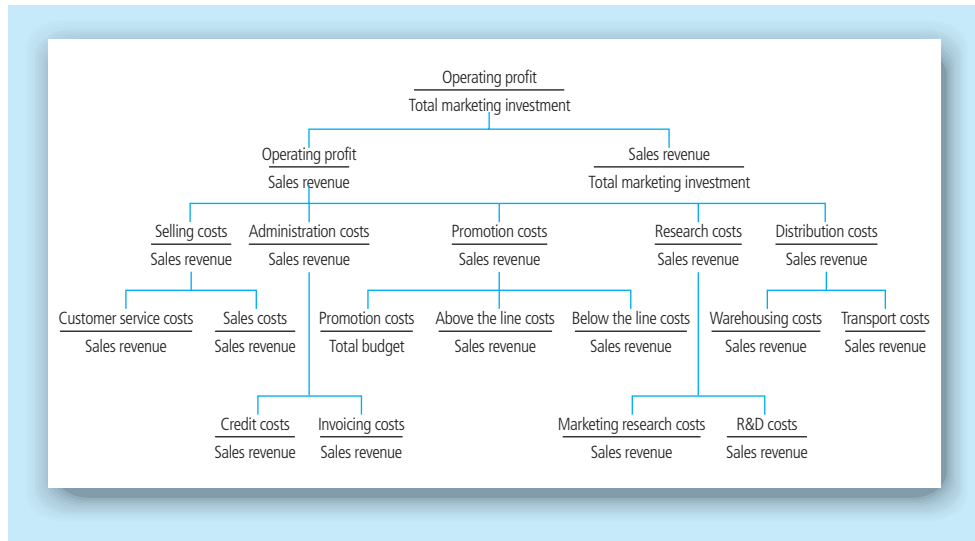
$\frac{\text{Operating profit}}{\text{Total marketing investment}}$

$\frac{\text{Operating profit}}{\text{Sales revenue}}$

$\frac{\text{Sales revenue}}{\text{Total marketing investment}}$

$\frac{\text{Selling costs}}{\text{Sales revenue}}$

$\frac{\text{Administration costs}}{\text{Sales revenue}}$

$\frac{\text{Promotion costs}}{\text{Sales revenue}}$

$\frac{\text{Research costs}}{\text{Sales revenue}}$

$\frac{\text{Distribution costs}}{\text{Sales revenue}}$

$\frac{\text{Customer service costs}}{\text{Sales revenue}}$

$\frac{\text{Sales costs}}{\text{Sales revenue}}$

$\frac{\text{Promotion costs}}{\text{Total budget}}$

$\frac{\text{Above the line costs}}{\text{Sales revenue}}$

$\frac{\text{Below the line costs}}{\text{Sales revenue}}$

$\frac{\text{Warehousing costs}}{\text{Sales revenue}}$

$\frac{\text{Transport costs}}{\text{Sales revenue}}$

$\frac{\text{Credit costs}}{\text{Sales revenue}}$

$\frac{\text{Invoicing costs}}{\text{Sales revenue}}$

$\frac{\text{Marketing research costs}}{\text{Sales revenue}}$

$\frac{\text{R\&D costs}}{\text{Sales revenue}}$